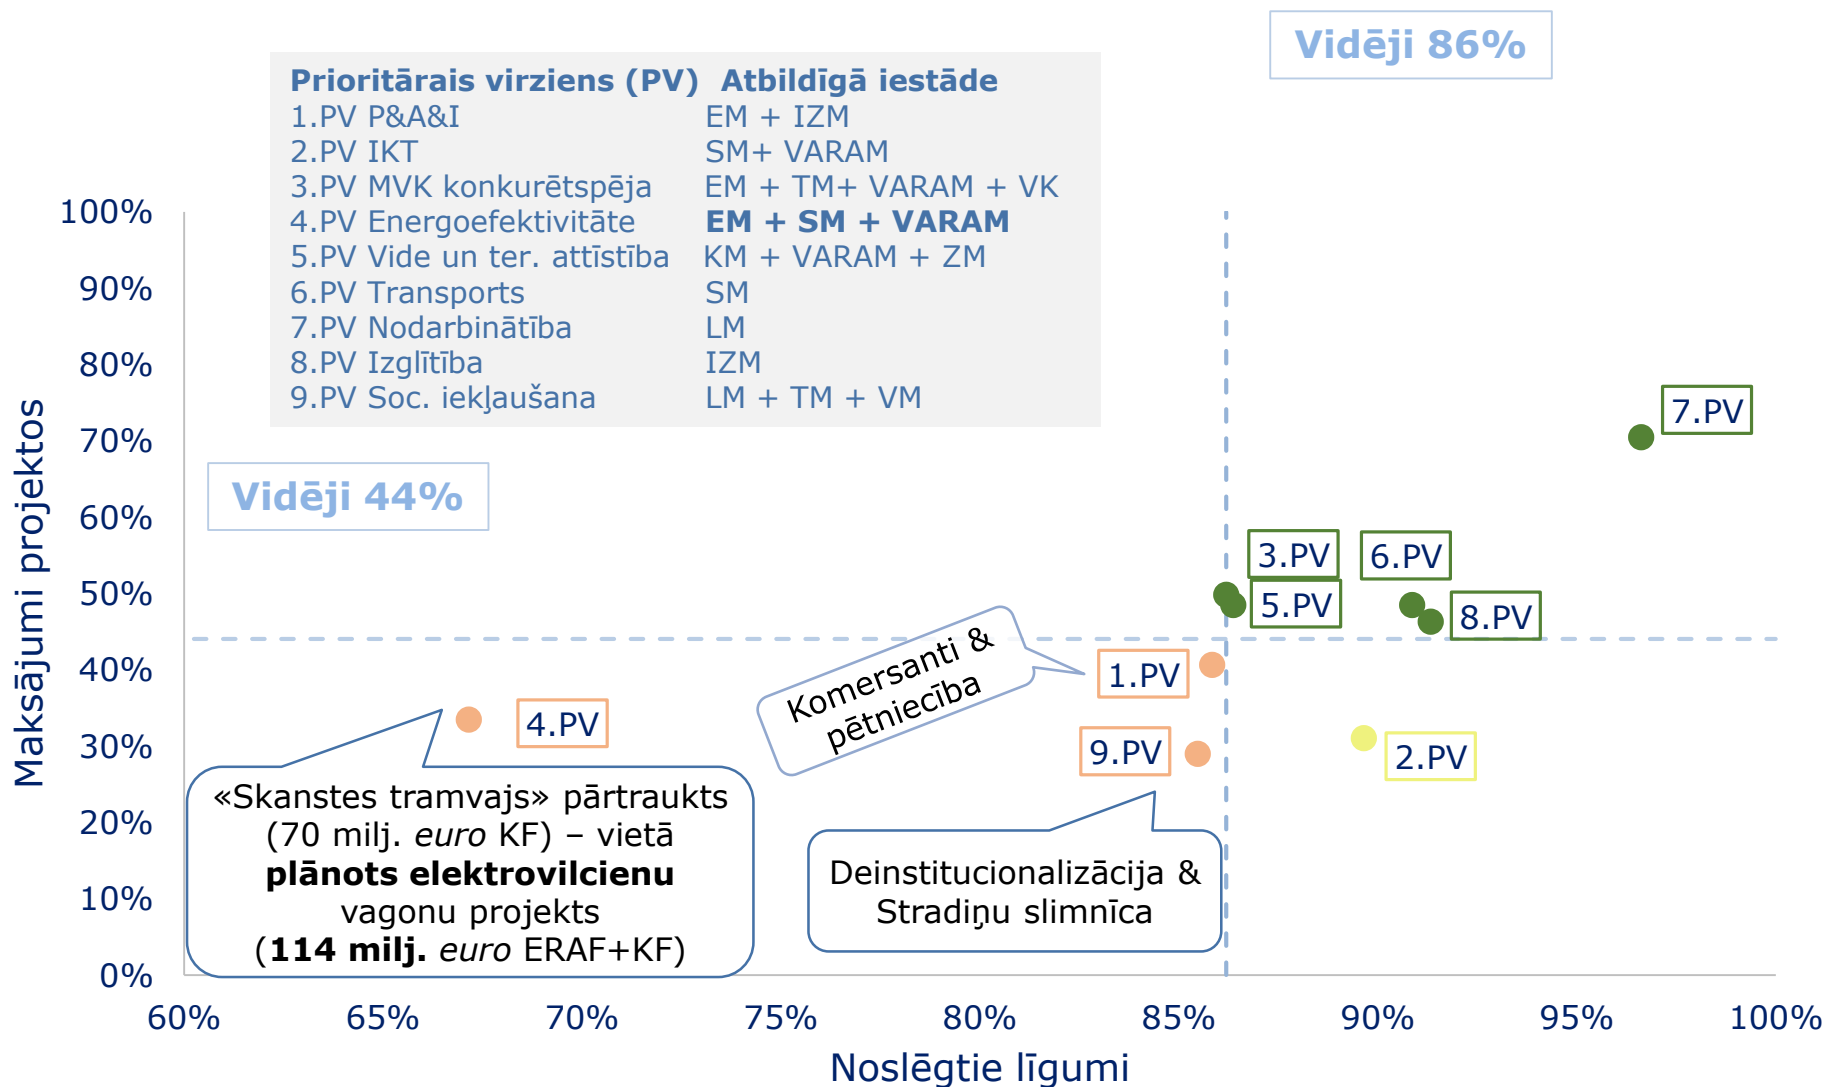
Vidēji 86%

| Prioritārais virziens (PV) | Atbildīgā iestāde |
|---|---|
| 1.PV P&A&I | EM + IZM |
| 2.PV IKT | SM+ VARAM |
| 3.PV MVK konkurētspēja | EM + TM+ VARAM + VK |
| 4.PV Energoefektivitāte | **EM + SM + VARAM** |
| 5.PV Vide un ter. attīstība | KM + VARAM + ZM |
| 6.PV Transports | SM |
| 7.PV Nodarbinātība | LM |
| 8.PV Izglītība | IZM |
| 9.PV Soc. iekļaušana | LM + TM + VM |

Vidēji 44%

100%
90%
80%
70%
60%
50%
40%
30%
20%
10%
0%

Maksājumi projektos

7.PV
3.PV
6.PV
5.PV
8.PV
Komersanti & pētniecība
1.PV
4.PV
9.PV
2.PV

«Skanstes tramvajs» pārtraukts (70 milj. *euro* KF) – vietā **plānots elektrovilcienu** vagonu projekts (**114 milj.** *euro* ERAF+KF)

Deinstitucionalizācija & Stradiņu slimnīca

60%
65%
70%
75%
80%
85%
90%
95%
100%

Noslēgtie līgumi